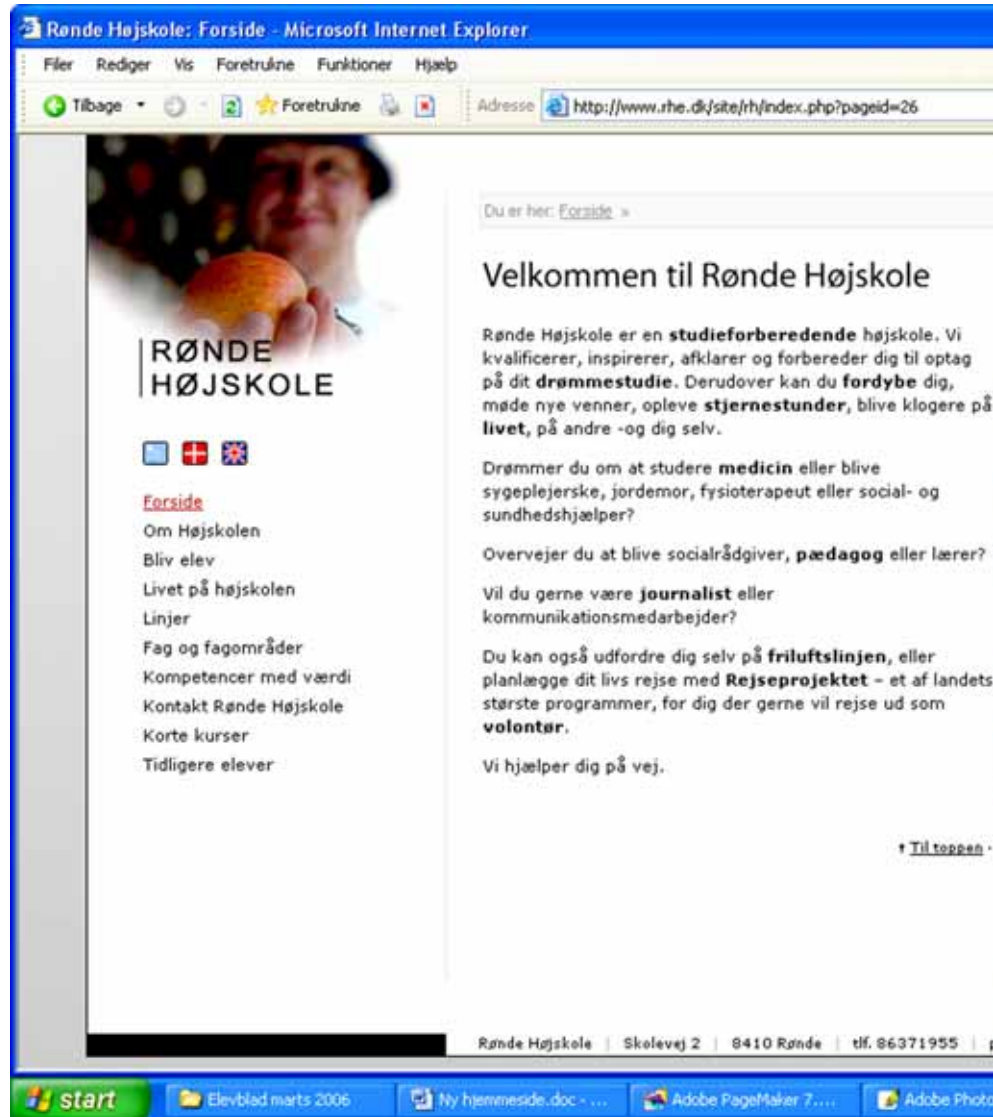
Rønde Højskole: Forside - Microsoft Internet Explorer

Filer Rediger Vis Foretrukne Funktioner Hjælp

Tilbage Foretrukne Adresse http://www.rhe.dk/site/rh/index.php?pageid=26

RØNDE HØJSKOLE

Forside
Om Højskolen
Bliv elev
Livet på højskolen
Linjer
Fag og fagområder
Kompetencer med værdi
Kontakt Rønde Højskole
Korte kurser
Tidligere elever

Du er her: Forside »

Velkommen til Rønde Højskole

Rønde Højskole er en studieforberedende højskole. Vi kvalificerer, inspirerer, afklarer og forbereder dig til optag på dit drømmestudie. Derudover kan du fordybe dig, møde nye venner, opleve stjernestunder, blive klogere på livet, på andre -og dig selv.

Drømmer du om at studere medicin eller blive sygeplejerske, jordemor, fysioterapeut eller social- og sundhedshjælper?

Overvejer du at blive socialrådgiver, pædagog eller lærer?

Vil du gerne være journalist eller kommunikationsmedarbejder?

Du kan også udfordre dig selv på friluftslinjen, eller planlægge dit livs rejse med Rejseprojektet – et af landets største programmer, for dig der gerne vil rejse ud som volontør.

Vi hjælper dig på vej.

↑ Til toppen

Rønde Højskole | Skolevej 2 | 8410 Rønde | tlf. 86371955 |

start | Elevblad marts 2006 | Ny hjemmeside.doc - ... | Adobe PageMaker 7.... | Adobe Photo